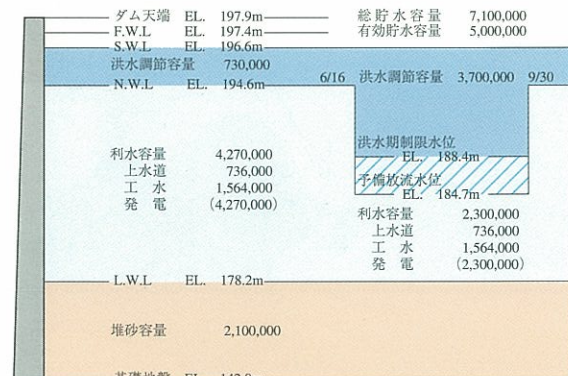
ダム天端 EL. 197.9m
F.W.L EL. 197.4m
S.W.L EL. 196.6m

総貯水容量 7,100,000
有効貯水容量 5,000,000

洪水調節容量 730,000
N.W.L EL. 194.6m

6/16 洪水調節容量 3,700,000 9/30

洪水期制限水位
EL. 188.4m

予備放流水位
EL. 184.7m

利水容量 4,270,000
上水道 736,000
工 水 1,564,000
発 電 (4,270,000)

利水容量 2,300,000
上水道 736,000
工 水 1,564,000
発 電 (2,300,000)

L.W.L EL. 178.2m

堆砂容量 2,100,000

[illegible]